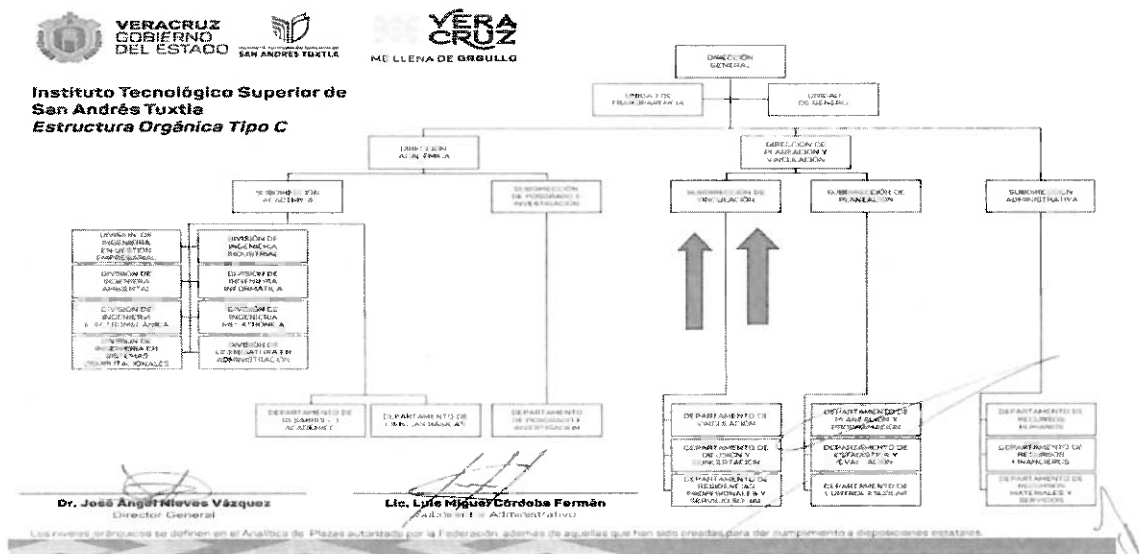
VERACRUZ GOBIERNO DEL ESTADO

SAN ANDRÉS TUXTLA

VERA CRUZ ME LLENA DE ORGULLO

Instituto Tecnológico Superior de San Andrés Tuxtla
Estructura Orgánica Tipo C

DIRECCIÓN GENERAL

UNIDAD DE TRANSPARENCIA

UNIDAD DE GÉNERO

DIRECCIÓN ACADÉMICA

DIRECCIÓN DE PLANEACIÓN Y VINCULACIÓN

SUBDIRECCIÓN ACADÉMICA

SUBDIRECCIÓN DE POSGRADO E INVESTIGACIÓN

SUBDIRECCIÓN DE VINCULACIÓN

SUBDIRECCIÓN DE PLANEACIÓN

SUBDIRECCIÓN ADMINISTRATIVA

DIVISIÓN DE INGENIERÍA EN GESTIÓN EMPRESARIAL

DIVISIÓN DE INGENIERÍA INDUSTRIAL

DIVISIÓN DE INGENIERÍA AMBIENTAL

DIVISIÓN DE INGENIERÍA INFORMÁTICA

DIVISIÓN DE INGENIERÍA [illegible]

DIVISIÓN DE INGENIERÍA MECATRÓNICA

DIVISIÓN DE INGENIERÍA EN SISTEMAS COMPUTACIONALES

DIVISIÓN DE LICENCIATURA EN ADMINISTRACIÓN

DEPARTAMENTO DE DESARROLLO ACADÉMICO

DEPARTAMENTO DE CIENCIAS BÁSICAS

DEPARTAMENTO DE POSGRADO E INVESTIGACIÓN

DEPARTAMENTO DE VINCULACIÓN

DEPARTAMENTO DE DIFUSIÓN Y CONCERTACIÓN

DEPARTAMENTO DE RESIDENCIAS PROFESIONALES Y SERVICIO SOCIAL

DEPARTAMENTO DE PLANEACIÓN Y PROGRAMACIÓN

DEPARTAMENTO DE ESTADÍSTICA Y EVALUACIÓN

DEPARTAMENTO DE CONTROL ESCOLAR

DEPARTAMENTO DE RECURSOS HUMANOS

DEPARTAMENTO DE RECURSOS FINANCIEROS

DEPARTAMENTO DE RECURSOS MATERIALES Y SERVICIOS

Dr. José Ángel Nieves Vázquez
Director General

Lic. Luis Miguel Córdoba Fermán
Subdirector Administrativo

Los niveles jerárquicos se definen en el Analítico de Plazas autorizado por la Federación, además de aquellas que han sido creadas para dar cumplimiento a disposiciones estatales.